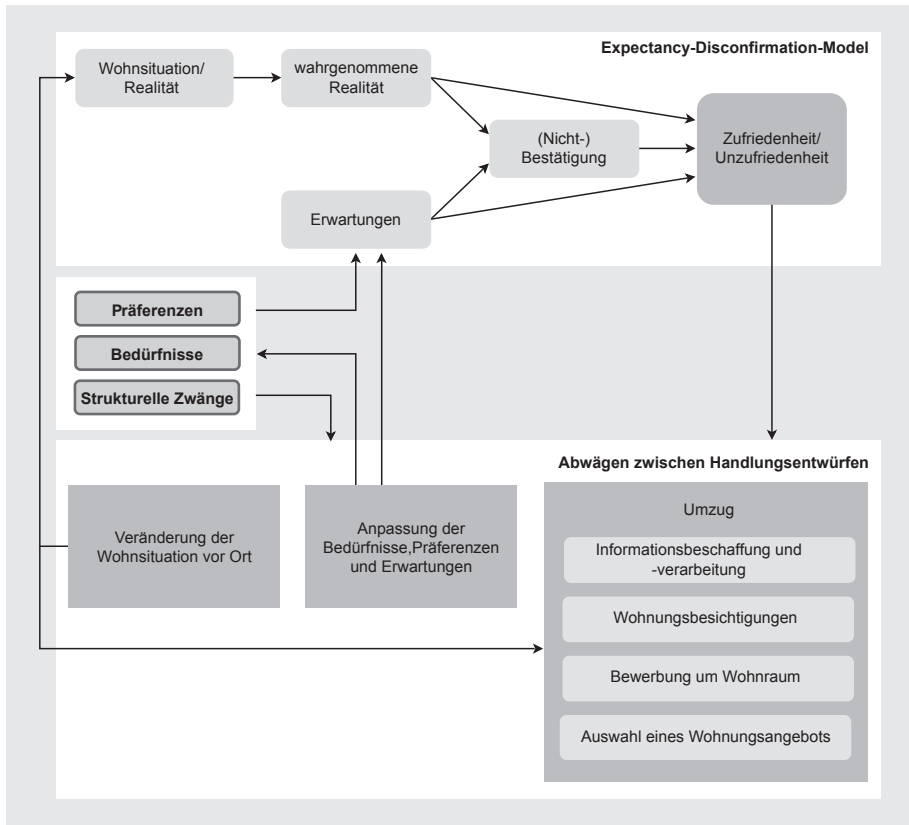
Expectancy-Disconfirmation-Model

Wohnsituation/ Realität

wahrgenommene Realität

(Nicht-) Bestätigung

Zufriedenheit/ Unzufriedenheit

Erwartungen

Präferenzen

Bedürfnisse

Strukturelle Zwänge

Abwägen zwischen Handlungsentwürfen

Veränderung der Wohnsituation vor Ort

Anpassung der Bedürfnisse,Präferenzen und Erwartungen

Umzug

Informationsbeschaffung und -verarbeitung

Wohnungsbesichtigungen

Bewerbung um Wohnraum

Auswahl eines Wohnungsangebots